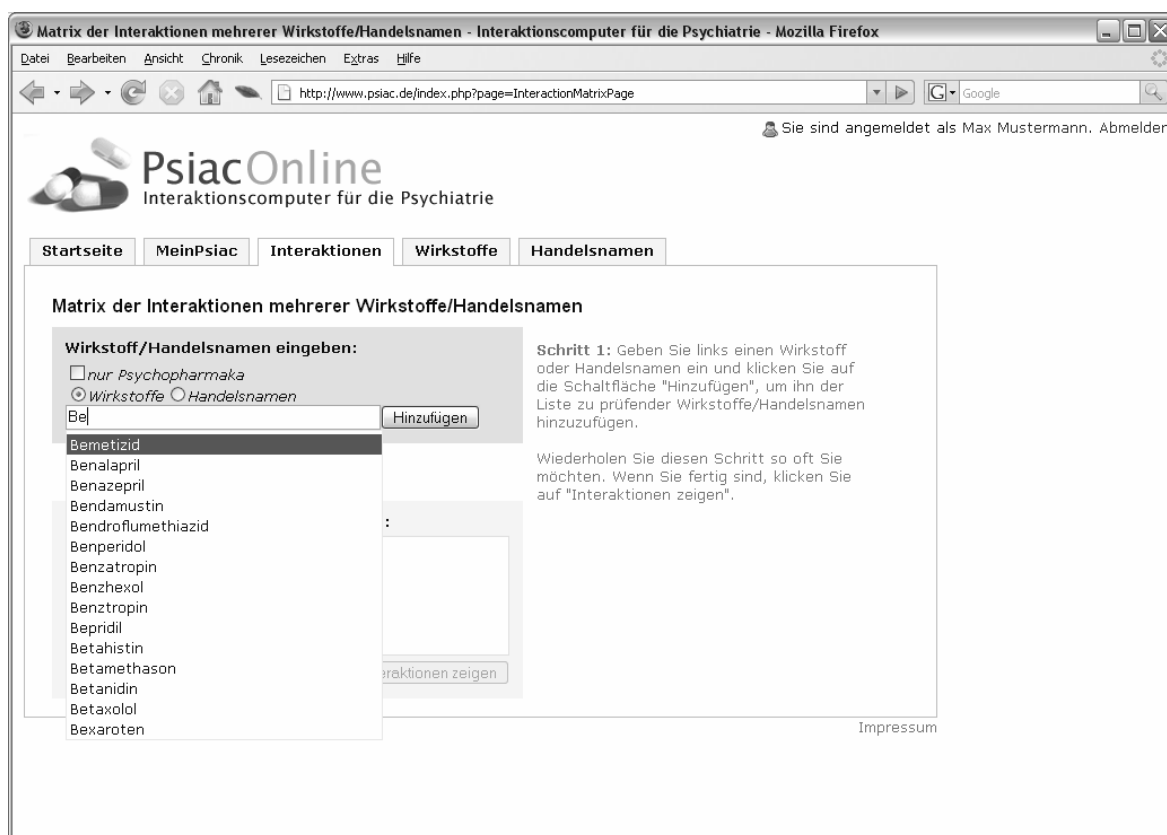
Matrix der Interaktionen mehrerer Wirkstoffe/Handelsnamen - Interaktionscomputer für die Psychiatrie - Mozilla Firefox

Datei Bearbeiten Ansicht Chronik Lesezeichen Extras Hilfe

http://www.psiac.de/index.php?page=InteractionMatrixPage

Google

Sie sind angemeldet als Max Mustermann. Abmelden

PsiacOnline
Interaktionscomputer für die Psychiatrie

Startseite MeinPsiac Interaktionen Wirkstoffe Handelsnamen

Matrix der Interaktionen mehrerer Wirkstoffe/Handelsnamen

Wirkstoff/Handelsnamen eingeben:

nur Psychopharmaka

Wirkstoffe Handelsnamen

Be

Hinzufügen

Bemetizid
Benalapril
Benazepril
Bendamustin
Bendroflumethiazid
Benperidol
Benzatropin
Benzhexol
Benztropin
Bepridil
Betahistin
Betamethason
Betanidin
Betaxolol
Bexaroten

:

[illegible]raktionen zeigen

Schritt 1: Geben Sie links einen Wirkstoff oder Handelsnamen ein und klicken Sie auf die Schaltfläche "Hinzufügen", um ihn der Liste zu prüfender Wirkstoffe/Handelsnamen hinzuzufügen.

Wiederholen Sie diesen Schritt so oft Sie möchten. Wenn Sie fertig sind, klicken Sie auf "Interaktionen zeigen".

Impressum